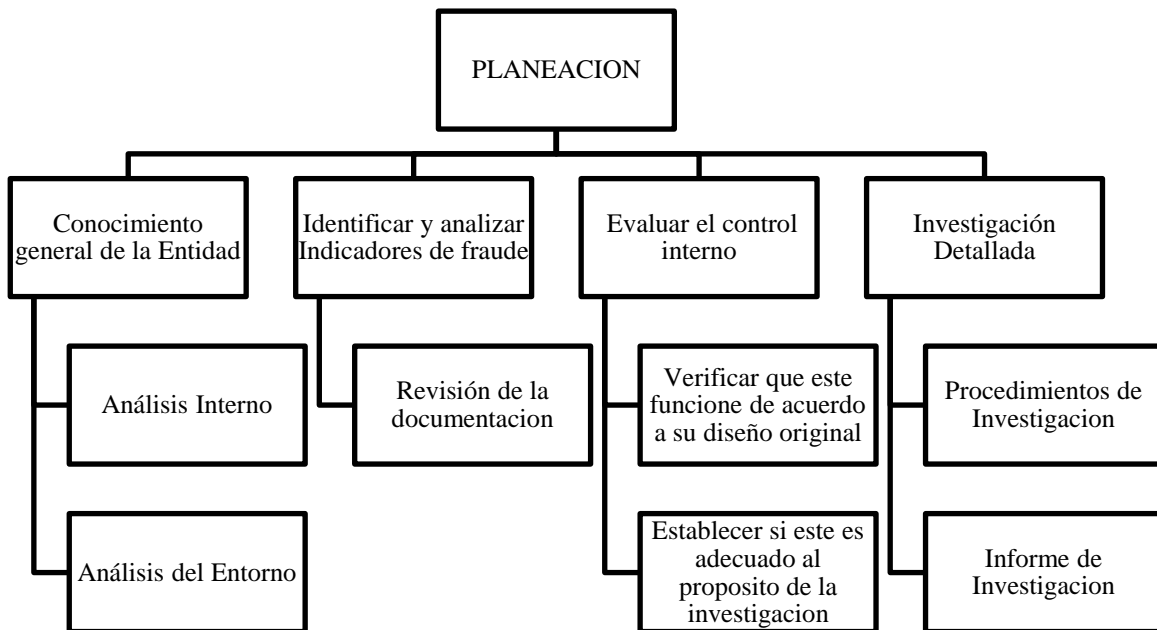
PLANEACION

Conocimiento general de la Entidad

Análisis Interno

Análisis del Entorno

Identificar y analizar Indicadores de fraude

Revisión de la documentacion

Evaluar el control interno

Verificar que este funcione de acuerdo a su diseño original

Establecer si este es adecuado al proposito de la investigacion

Investigación Detallada

Procedimientos de Investigacion

Informe de Investigacion